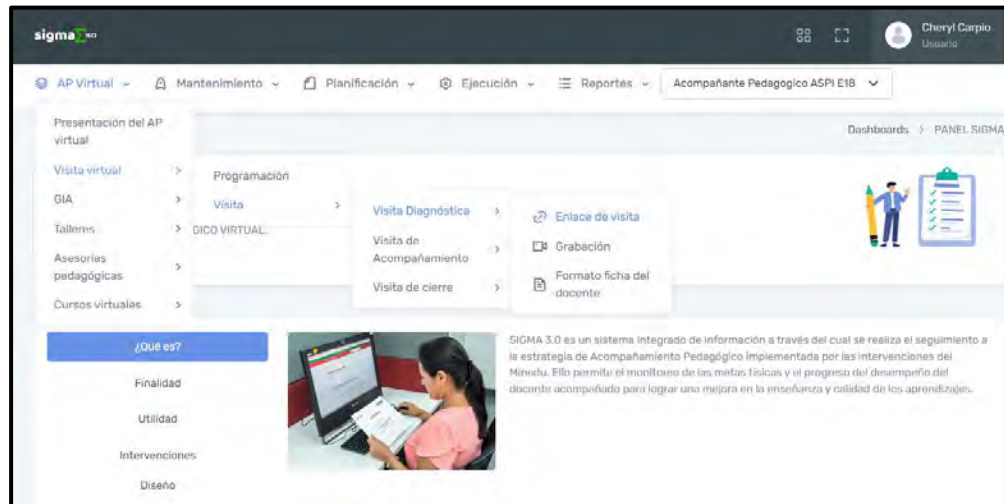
sigma

Cheryl Carpio
Usuario

AP Virtual
Mantenimiento
Planificación
Ejecución
Reportes
Acompañante Pedagogico ASPI E18

Presentación del AP virtual
Visita virtual
GIA
Talleres
Asesorías pedagógicas
Cursos virtuales

Programación
Visita

Visita Diagnóstica
Visita de Acompañamiento
Visita de cierre

Enlace de visita
Grabación
Formato ficha del docente

Dashboards > PANEL SIGMA

GICO VIRTUAL.

¿Qué es?
Finalidad
Utilidad
Intervenciones
Diseño

SIGMA 3.0 es un sistema integrado de información a través del cual se realiza el seguimiento a la estrategia de Acompañamiento Pedagógico implementada por las intervenciones del Minedu. Ello permite el monitoreo de las metas físicas y el progreso del desempeño del docente acompañado para lograr una mejora en la enseñanza y calidad de los aprendizajes.